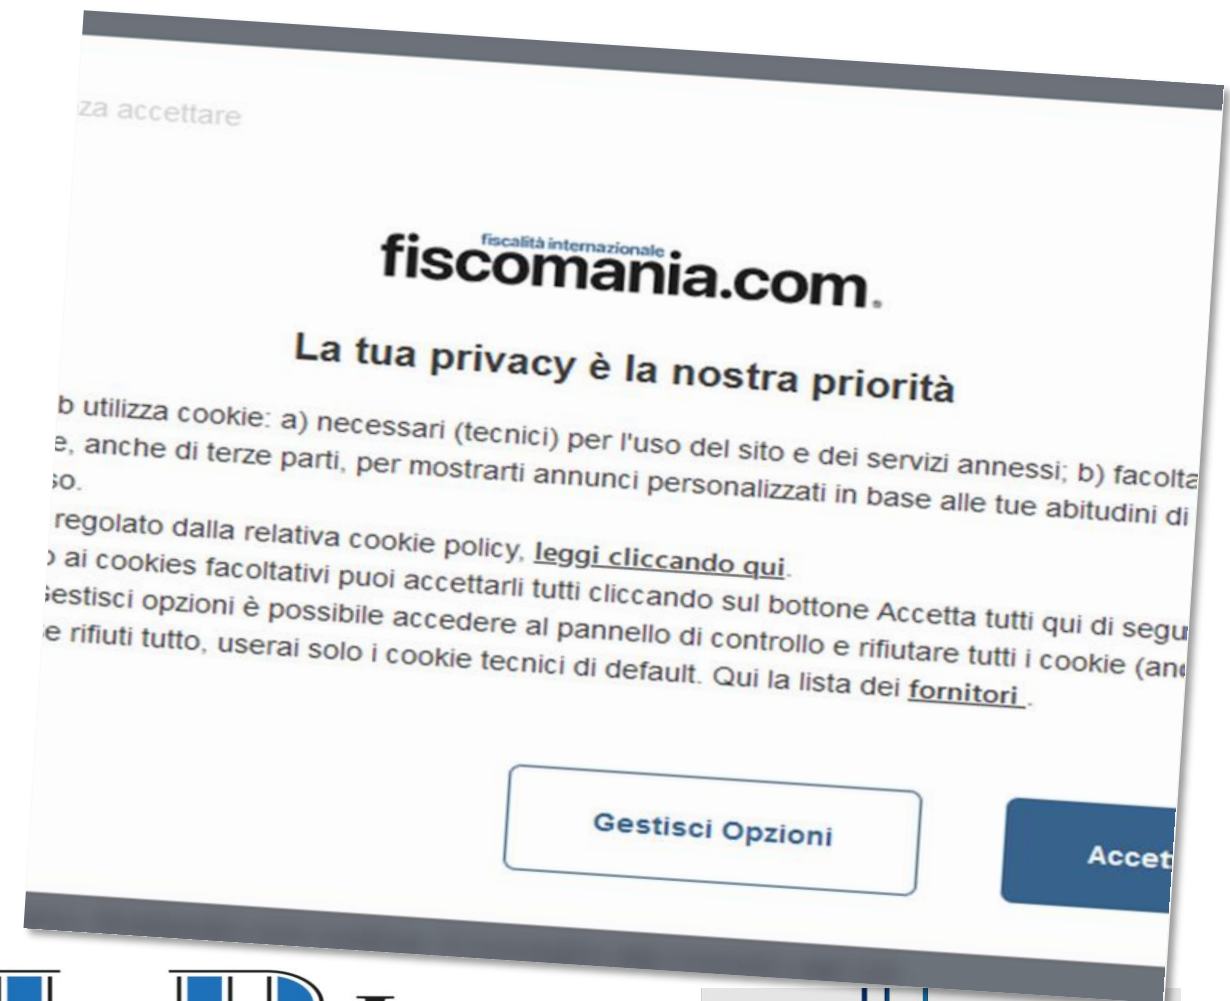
za accettare

fiscalità internazionale fiscomania.com.

La tua privacy è la nostra priorità

b utilizza cookie: a) necessari (tecnici) per l'uso del sito e dei servizi annessi; b) facolta e, anche di terze parti, per mostrarti annunci personalizzati in base alle tue abitudini di so.

regolato dalla relativa cookie policy, leggi cliccando qui.
ai cookies facoltativi puoi accettarli tutti cliccando sul bottone Accetta tutti qui di segu estisci opzioni è possibile accedere al pannello di controllo e rifiutare tutti i cookie (an e rifiuti tutto, userai solo i cookie tecnici di default. Qui la lista dei fornitori.

Gestisci Opzioni

Accet